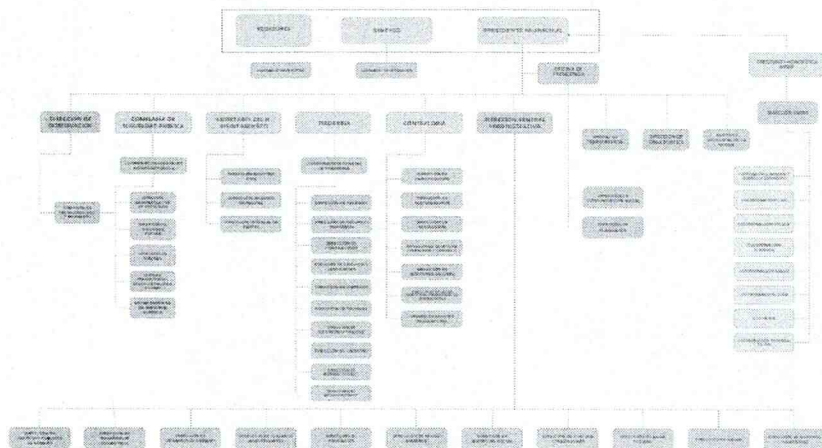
REGIDURÍA

SÍNDICO

PRESIDENTE MUNICIPAL

PRESIDENTA HONORÍFICA DIF

DIRECCIÓN DIF

OFICINA DE PRESIDENCIA

DIRECCIÓN DE GOBERNACIÓN

COMISARÍA DE SEGURIDAD PÚBLICA

SECRETARÍA DEL H. AYUNTAMIENTO

TESORERÍA

CONTRALORÍA

DIRECCIÓN GENERAL ADMINISTRATIVA

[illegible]